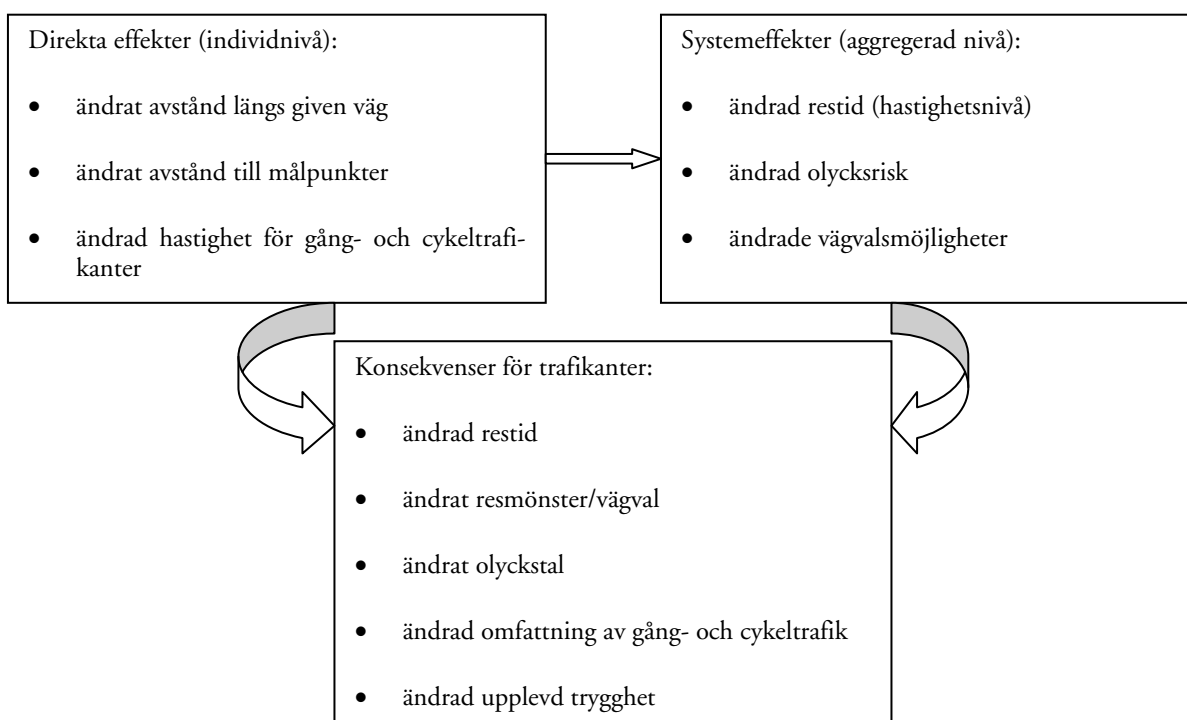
Direkta effekter (individnivå):

- ändrat avstånd längs given väg
- ändrat avstånd till målpunkter
- ändrad hastighet för gång- och cykeltrafikanter

Systemeffekter (aggregerad nivå):

- ändrad restid (hastighetsnivå)
- ändrad olycksrisk
- ändrade vägvalsmöjligheter

Konsekvenser för trafikanter:

- ändrad restid
- ändrat resmönster/vägval
- ändrat olyckstal
- ändrad omfattning av gång- och cykeltrafik
- ändrad upplevd trygghet